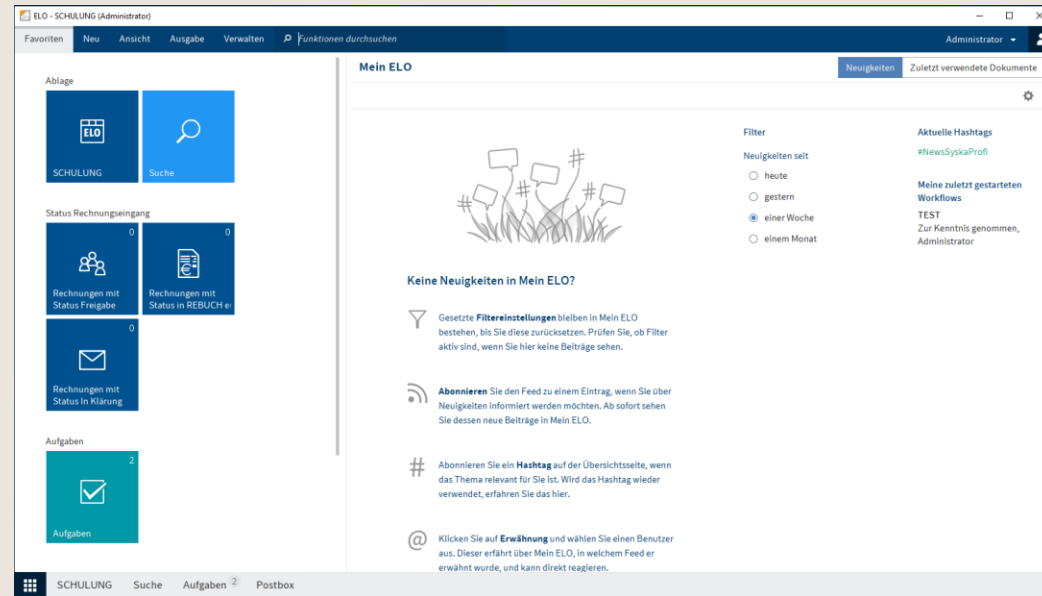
ELO - SCHULUNG (Administrator)

Favoriten Neu Ansicht Ausgabe Verwalten Funktionen durchsuchen

Administrator

Ablage

ELO

SCHULUNG

Suche

Status Rechnungseingang

0

Rechnungen mit Status Freigabe

0

Rechnungen mit Status in REBUCH er

0

Rechnungen mit Status In Klärung

Aufgaben

2

Aufgaben

Mein ELO

Neuigkeiten Zuletzt verwendete Dokumente

Filter

Neuigkeiten seit

heute

gestern

einer Woche

einem Monat

Aktuelle Hashtags

#NewsSyskaProfi

Meine zuletzt gestarteten Workflows

TEST

Zur Kenntnis genommen, Administrator

Keine Neuigkeiten in Mein ELO?

Gesetzte Filtereinstellungen bleiben in Mein ELO bestehen, bis Sie diese zurücksetzen. Prüfen Sie, ob Filter aktiv sind, wenn Sie hier keine Beiträge sehen.

Abonnieren Sie den Feed zu einem Eintrag, wenn Sie über Neuigkeiten informiert werden möchten. Ab sofort sehen Sie dessen neue Beiträge in Mein ELO.

Abonnieren Sie ein Hashtag auf der Übersichtsseite, wenn das Thema relevant für Sie ist. Wird das Hashtag wieder verwendet, erfahren Sie das hier.

Klicken Sie auf Erwähnung und wählen Sie einen Benutzer aus. Dieser erfährt über Mein ELO, in welchem Feed er erwähnt wurde, und kann direkt reagieren.

SCHULUNG Suche Aufgaben 2 Postbox